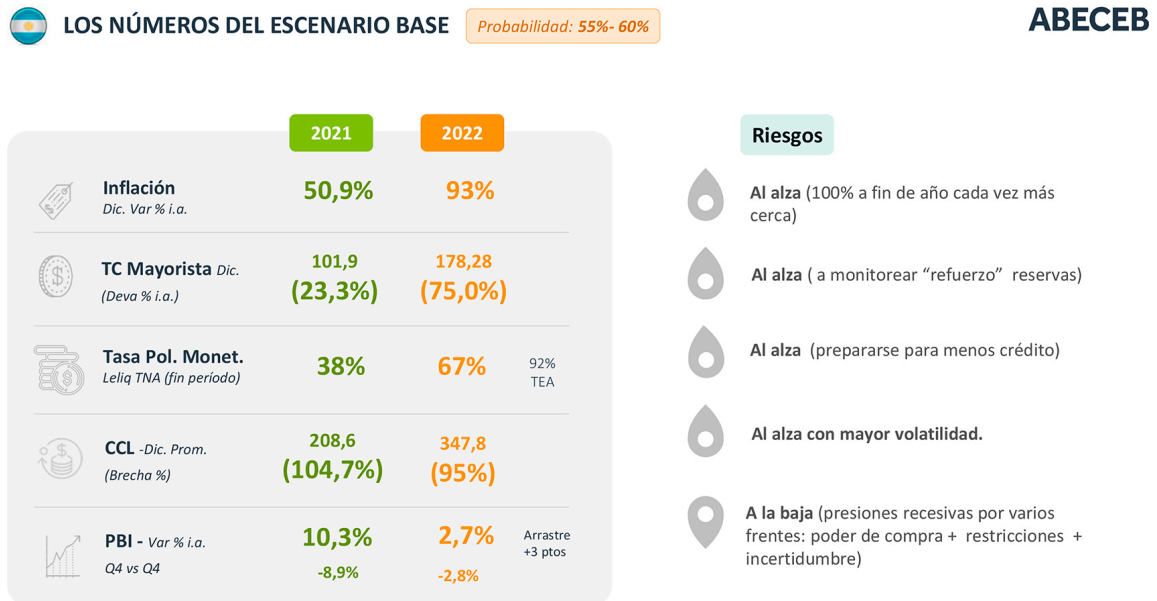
LOS NÚMEROS DEL ESCENARIO BASE

Probabilidad: 55%- 60%

ABECEB

| | 2021 | 2022 | |
|---|---|---|---|
| Inflación Dic. Var % i.a. | 50,9% | 93% | |
| TC Mayorista Dic. (Deva % i.a.) | 101,9 (23,3%) | 178,28 (75,0%) | |
| Tasa Pol. Monet. Leliq TNA (fin período) | 38% | 67% | 92% TEA |
| CCL -Dic. Prom. (Brecha %) | 208,6 (104,7%) | 347,8 (95%) | |
| PBI - Var % i.a. Q4 vs Q4 | 10,3% -8,9% | 2,7% -2,8% | Arrastre +3 ptos |

Riesgos

Al alza (100% a fin de año cada vez más cerca)

Al alza ( a monitorear “refuerzo” reservas)

Al alza (prepararse para menos crédito)

Al alza con mayor volatilidad.

A la baja (presiones recesivas por varios frentes: poder de compra + restricciones + incertidumbre)